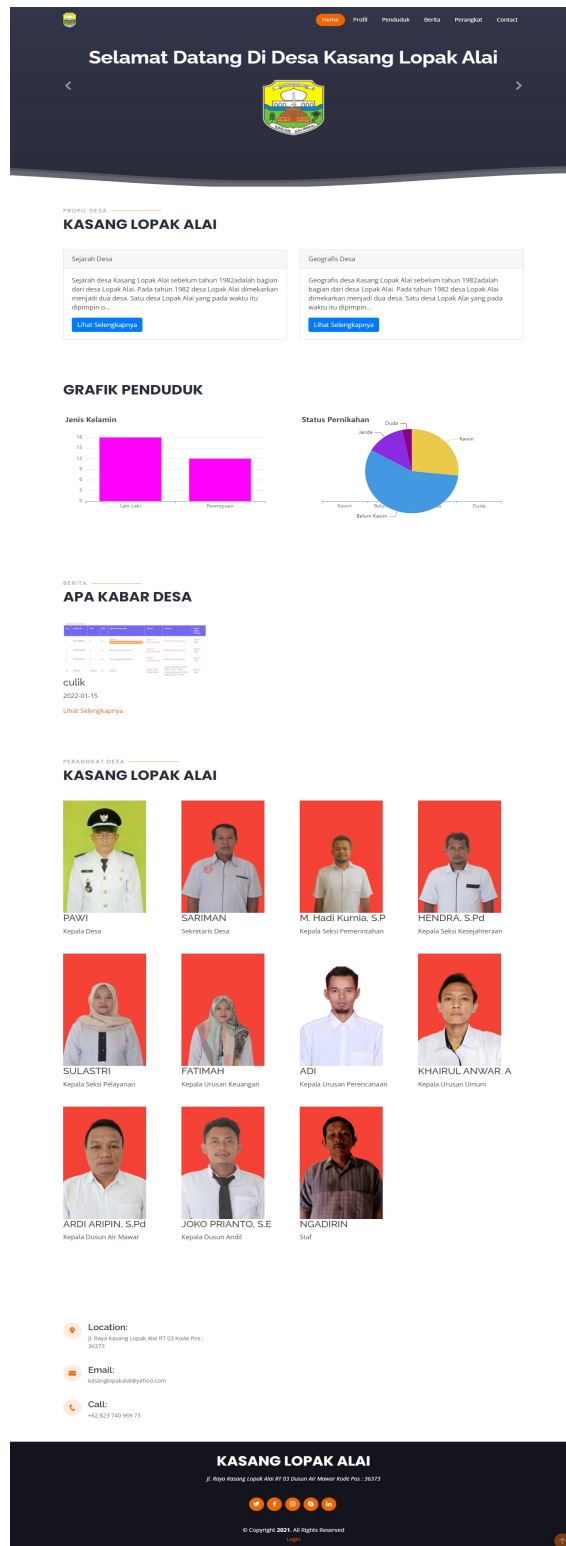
Home Profil Penduduk Berita Perangkat Contact

Selamat Datang Di Desa Kasang Lopak Alai

PROFIL DESA

KASANG LOPAK ALAI

Sejarah Desa

Sejarah desa Kasang Lopak Alai sebelum tahun 1982adalah bagian dari desa Lopak Alai. Pada tahun 1982 desa Lopak Alai dimekarkan menjadi dua desa. Satu desa Lopak Alai yang pada waktu itu dipimpin o...

Lihat Selengkapnya

Geografis Desa

Geografis desa Kasang Lopak Alai sebelum tahun 1982adalah bagian dari desa Lopak Alai. Pada tahun 1982 desa Lopak Alai dimekarkan menjadi dua desa. Satu desa Lopak Alai yang pada waktu itu dipimpin...

Lihat Selengkapnya

GRAFIK PENDUDUK

Jenis Kelamin

18
15
12
9
6
3
0

Laki-Laki Perempuan

Status Pernikahan

Duda
Janda
Kawin
Belum Kawin

Kawin Belu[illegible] Duda

BERITA

APA KABAR DESA

culik

2022-01-15

Lihat Selengkapnya

PERANGKAT DESA

KASANG LOPAK ALAI

PAWI
Kepala Desa

SARIMAN
Sekretaris Desa

M. Hadi Kurnia, S.P
Kepala Seksi Pemerintahan

HENDRA, S.Pd
Kepala Seksi Kesejahteraan

SULASTRI
Kepala Seksi Pelayanan

FATIMAH
Kepala Urusan Keuangan

ADI
Kepala Urusan Perencanaan

KHAIRUL ANWAR. A
Kepala Urusan Umum

ARDI ARIPIN, S.Pd
Kepala Dusun Air Mawar

JOKO PRIANTO, S.E
Kepala Dusun Andil

NGADIRIN
Staf

Location:
Jl. Raya Kasang Lopak Alai RT 03 Kode Pos : 36373

Email:
kasanglopakalai@yahoo.com

Call:
+62 823 740 969 73

KASANG LOPAK ALAI

Jl. Raya Kasang Lopak Alai RT 03 Dusun Air Mawar Kode Pos : 36373

© Copyright 2021. All Rights Reserved

Login